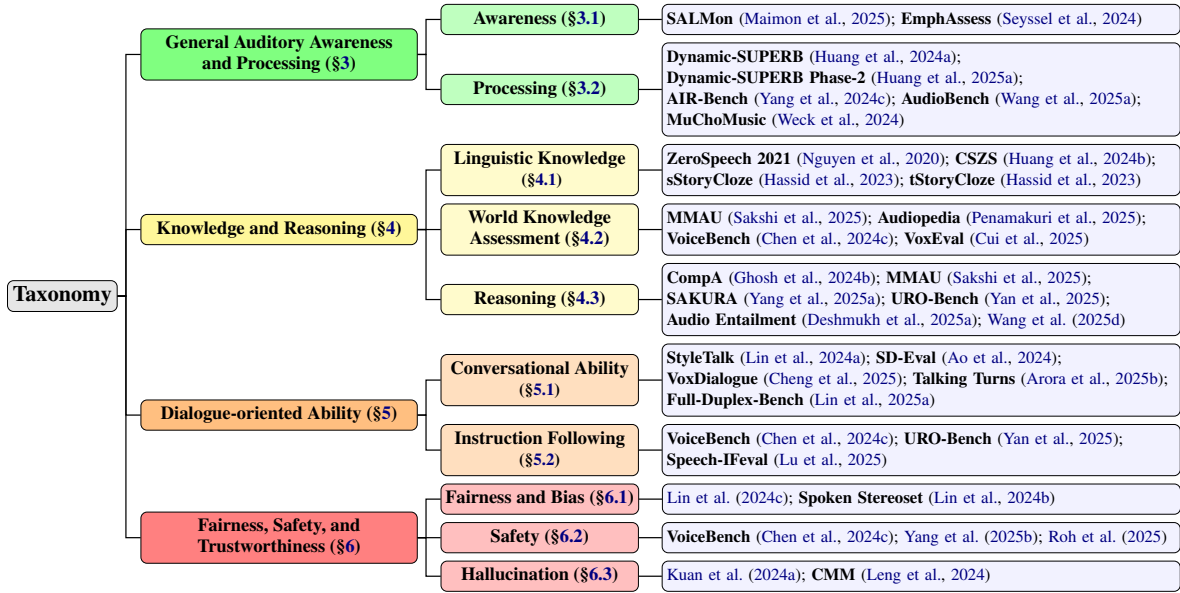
Taxonomy

General Auditory Awareness and Processing (§3)

Awareness (§3.1)

SALMon (Maimon et al., 2025); EmphAssess (Seyssel et al., 2024)

Processing (§3.2)

Dynamic-SUPERB (Huang et al., 2024a); Dynamic-SUPERB Phase-2 (Huang et al., 2025a); AIR-Bench (Yang et al., 2024c); AudioBench (Wang et al., 2025a); MuChoMusic (Weck et al., 2024)

Knowledge and Reasoning (§4)

Linguistic Knowledge (§4.1)

ZeroSpeech 2021 (Nguyen et al., 2020); CSZS (Huang et al., 2024b); sStoryCloze (Hassid et al., 2023); tStoryCloze (Hassid et al., 2023)

World Knowledge Assessment (§4.2)

MMAU (Sakshi et al., 2025); Audiopedia (Penamakuri et al., 2025); VoiceBench (Chen et al., 2024c); VoxEval (Cui et al., 2025)

Reasoning (§4.3)

CompA (Ghosh et al., 2024b); MMAU (Sakshi et al., 2025); SAKURA (Yang et al., 2025a); URO-Bench (Yan et al., 2025); Audio Entailment (Deshmukh et al., 2025a); Wang et al. (2025d)

Dialogue-oriented Ability (§5)

Conversational Ability (§5.1)

StyleTalk (Lin et al., 2024a); SD-Eval (Ao et al., 2024); VoxDialogue (Cheng et al., 2025); Talking Turns (Arora et al., 2025b); Full-Duplex-Bench (Lin et al., 2025a)

Instruction Following (§5.2)

VoiceBench (Chen et al., 2024c); URO-Bench (Yan et al., 2025); Speech-IFeval (Lu et al., 2025)

Fairness, Safety, and Trustworthiness (§6)

Fairness and Bias (§6.1)

Lin et al. (2024c); Spoken Stereoset (Lin et al., 2024b)

Safety (§6.2)

VoiceBench (Chen et al., 2024c); Yang et al. (2025b); Roh et al. (2025)

Hallucination (§6.3)

Kuan et al. (2024a); CMM (Leng et al., 2024)